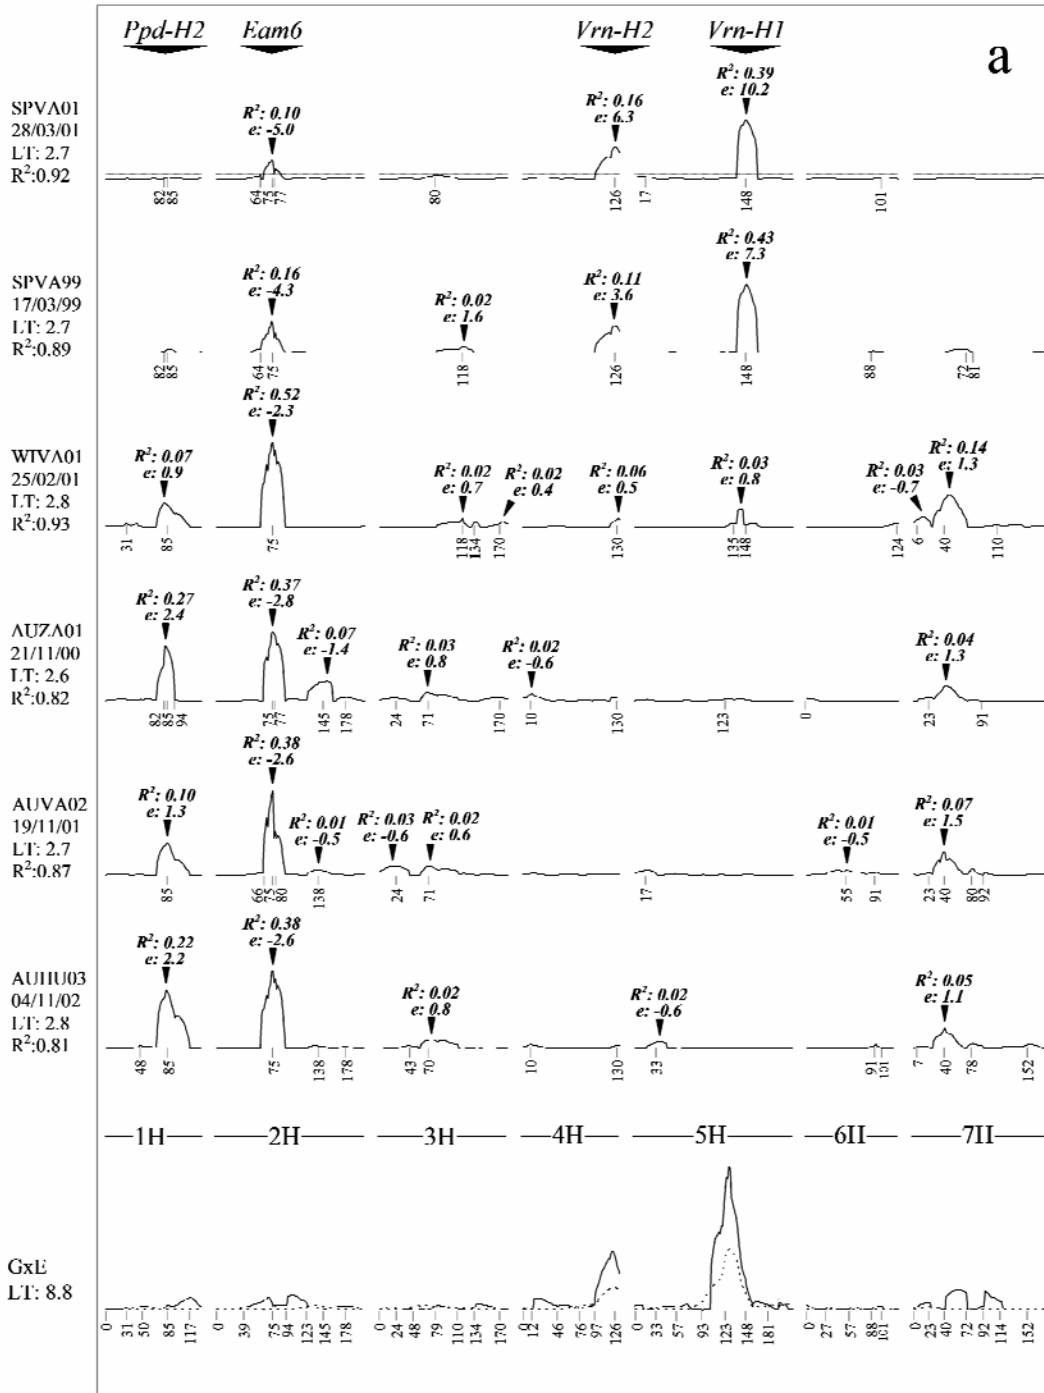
Ppd-H2 Eam6 Vrn-H2 Vrn-H1

a

SPVA01
28/03/01
LT: 2.7
R²:0.92

$R^2$: 0.10
e: -5.0

$R^2$: 0.16
e: 6.3

$R^2$: 0.39
e: 10.2

82 85 64 73 77 80 126 17 148 101

SPVA99
17/03/99
LT: 2.7
R²:0.89

$R^2$: 0.16
e: -4.3

$R^2$: 0.02
e: 1.6

$R^2$: 0.11
e: 3.6

$R^2$: 0.43
e: 7.3

82 85 64 75 118 126 148 88 72 81

WTVA01
25/02/01
LT: 2.8
R²:0.93

$R^2$: 0.07
e: 0.9

$R^2$: 0.52
e: -2.3

$R^2$: 0.02
e: 0.7

$R^2$: 0.02
e: 0.4

$R^2$: 0.06
e: 0.5

$R^2$: 0.03
e: 0.8

$R^2$: 0.03
e: -0.7

$R^2$: 0.14
e: 1.3

31 85 75 118 134 170 130 135 148 124 6 40 110

AUZA01
21/11/00
LT: 2.6
R²:0.82

$R^2$: 0.27
e: 2.4

$R^2$: 0.37
e: -2.8

$R^2$: 0.07
e: -1.4

$R^2$: 0.03
e: 0.8

$R^2$: 0.02
e: -0.6

$R^2$: 0.04
e: 1.3

82 85 94 75 77 145 178 24 71 170 10 130 123 0 23 91

AUVA02
19/11/01
LT: 2.7
R²:0.87

$R^2$: 0.10
e: 1.3

$R^2$: 0.38
e: -2.6

$R^2$: 0.01
e: -0.5

$R^2$: 0.03
e: -0.6

$R^2$: 0.02
e: 0.6

$R^2$: 0.01
e: -0.5

$R^2$: 0.07
e: 1.5

85 66 75 80 138 24 71 17 55 91 23 40 80 92

AUHU03
04/11/02
LT: 2.8
R²:0.81

$R^2$: 0.22
e: 2.2

$R^2$: 0.38
e: -2.6

$R^2$: 0.02
e: 0.8

$R^2$: 0.02
e: -0.6

$R^2$: 0.05
e: 1.1

48 85 75 138 178 43 70 10 130 33 91 101 7 40 78 152

—1H— —2H— —3H— —4H— —5H— —6H— —7H—

GxE
LT: 8.8

0 31 50 85 117 0 39 75 94 123 145 178 0 24 48 79 110 134 170 0 12 46 76 97 126 0 33 57 93 123 148 181 0 27 57 88 101 0 23 40 72 92 114 152